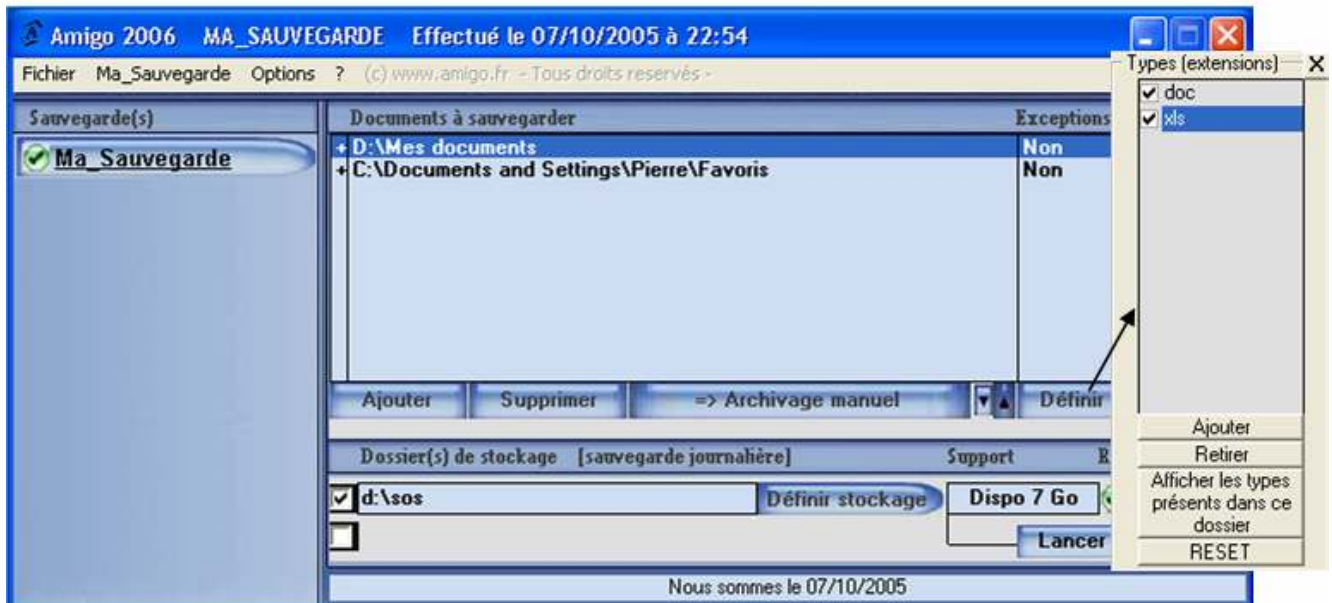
Amigo 2006 MA_SAUVEGARDE Effectué le 07/10/2005 à 22:54

Fichier Ma_Sauvegarde Options ? (c) www.amigo.fr - Tous droits reservés -

Sauvegarde(s)

Ma_Sauvegarde

Documents à sauvegarder

Exceptions

+D:\Mes documents

Non

+C:\Documents and Settings\Pierre\Favoris

Non

Ajouter

Supprimer

=> Archivage manuel

Définir

Dossier(s) de stockage [sauvegarde journalière]

Support

R

d:\sos

Définir stockage

Dispo 7 Go

Lancer

Nous sommes le 07/10/2005

Types (extensions)

X

doc

xls

Ajouter

Retirer

Afficher les types présents dans ce dossier

RESET